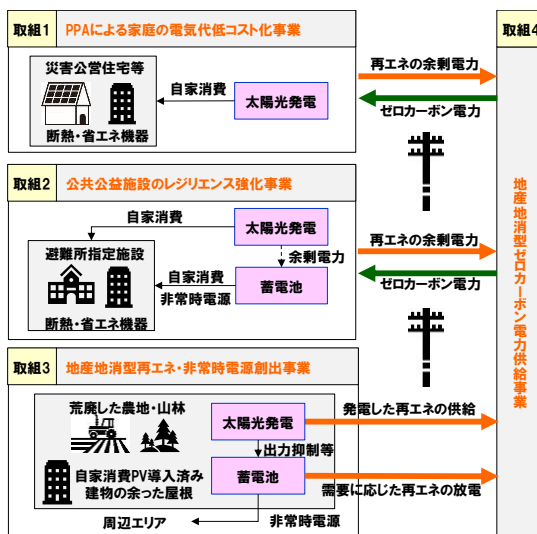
取組1　PPAによる家庭の電気代低コスト化事業

災害公営住宅等

断熱・省エネ機器

自家消費

太陽光発電

再エネの余剰電力

ゼロカーボン電力

取組2　公共公益施設のレジリエンス強化事業

自家消費

太陽光発電

余剰電力

避難所指定施設

自家消費

非常時電源

蓄電池

断熱・省エネ機器

再エネの余剰電力

ゼロカーボン電力

取組3　地産地消型再エネ・非常時電源創出事業

荒廃した農地・山林

太陽光発電

出力抑制等

自家消費PV導入済み建物の余った屋根

蓄電池

周辺エリア

非常時電源

発電した再エネの供給

需要に応じた再エネの放電

取組4

地産地消型ゼロカーボン電力供給事業